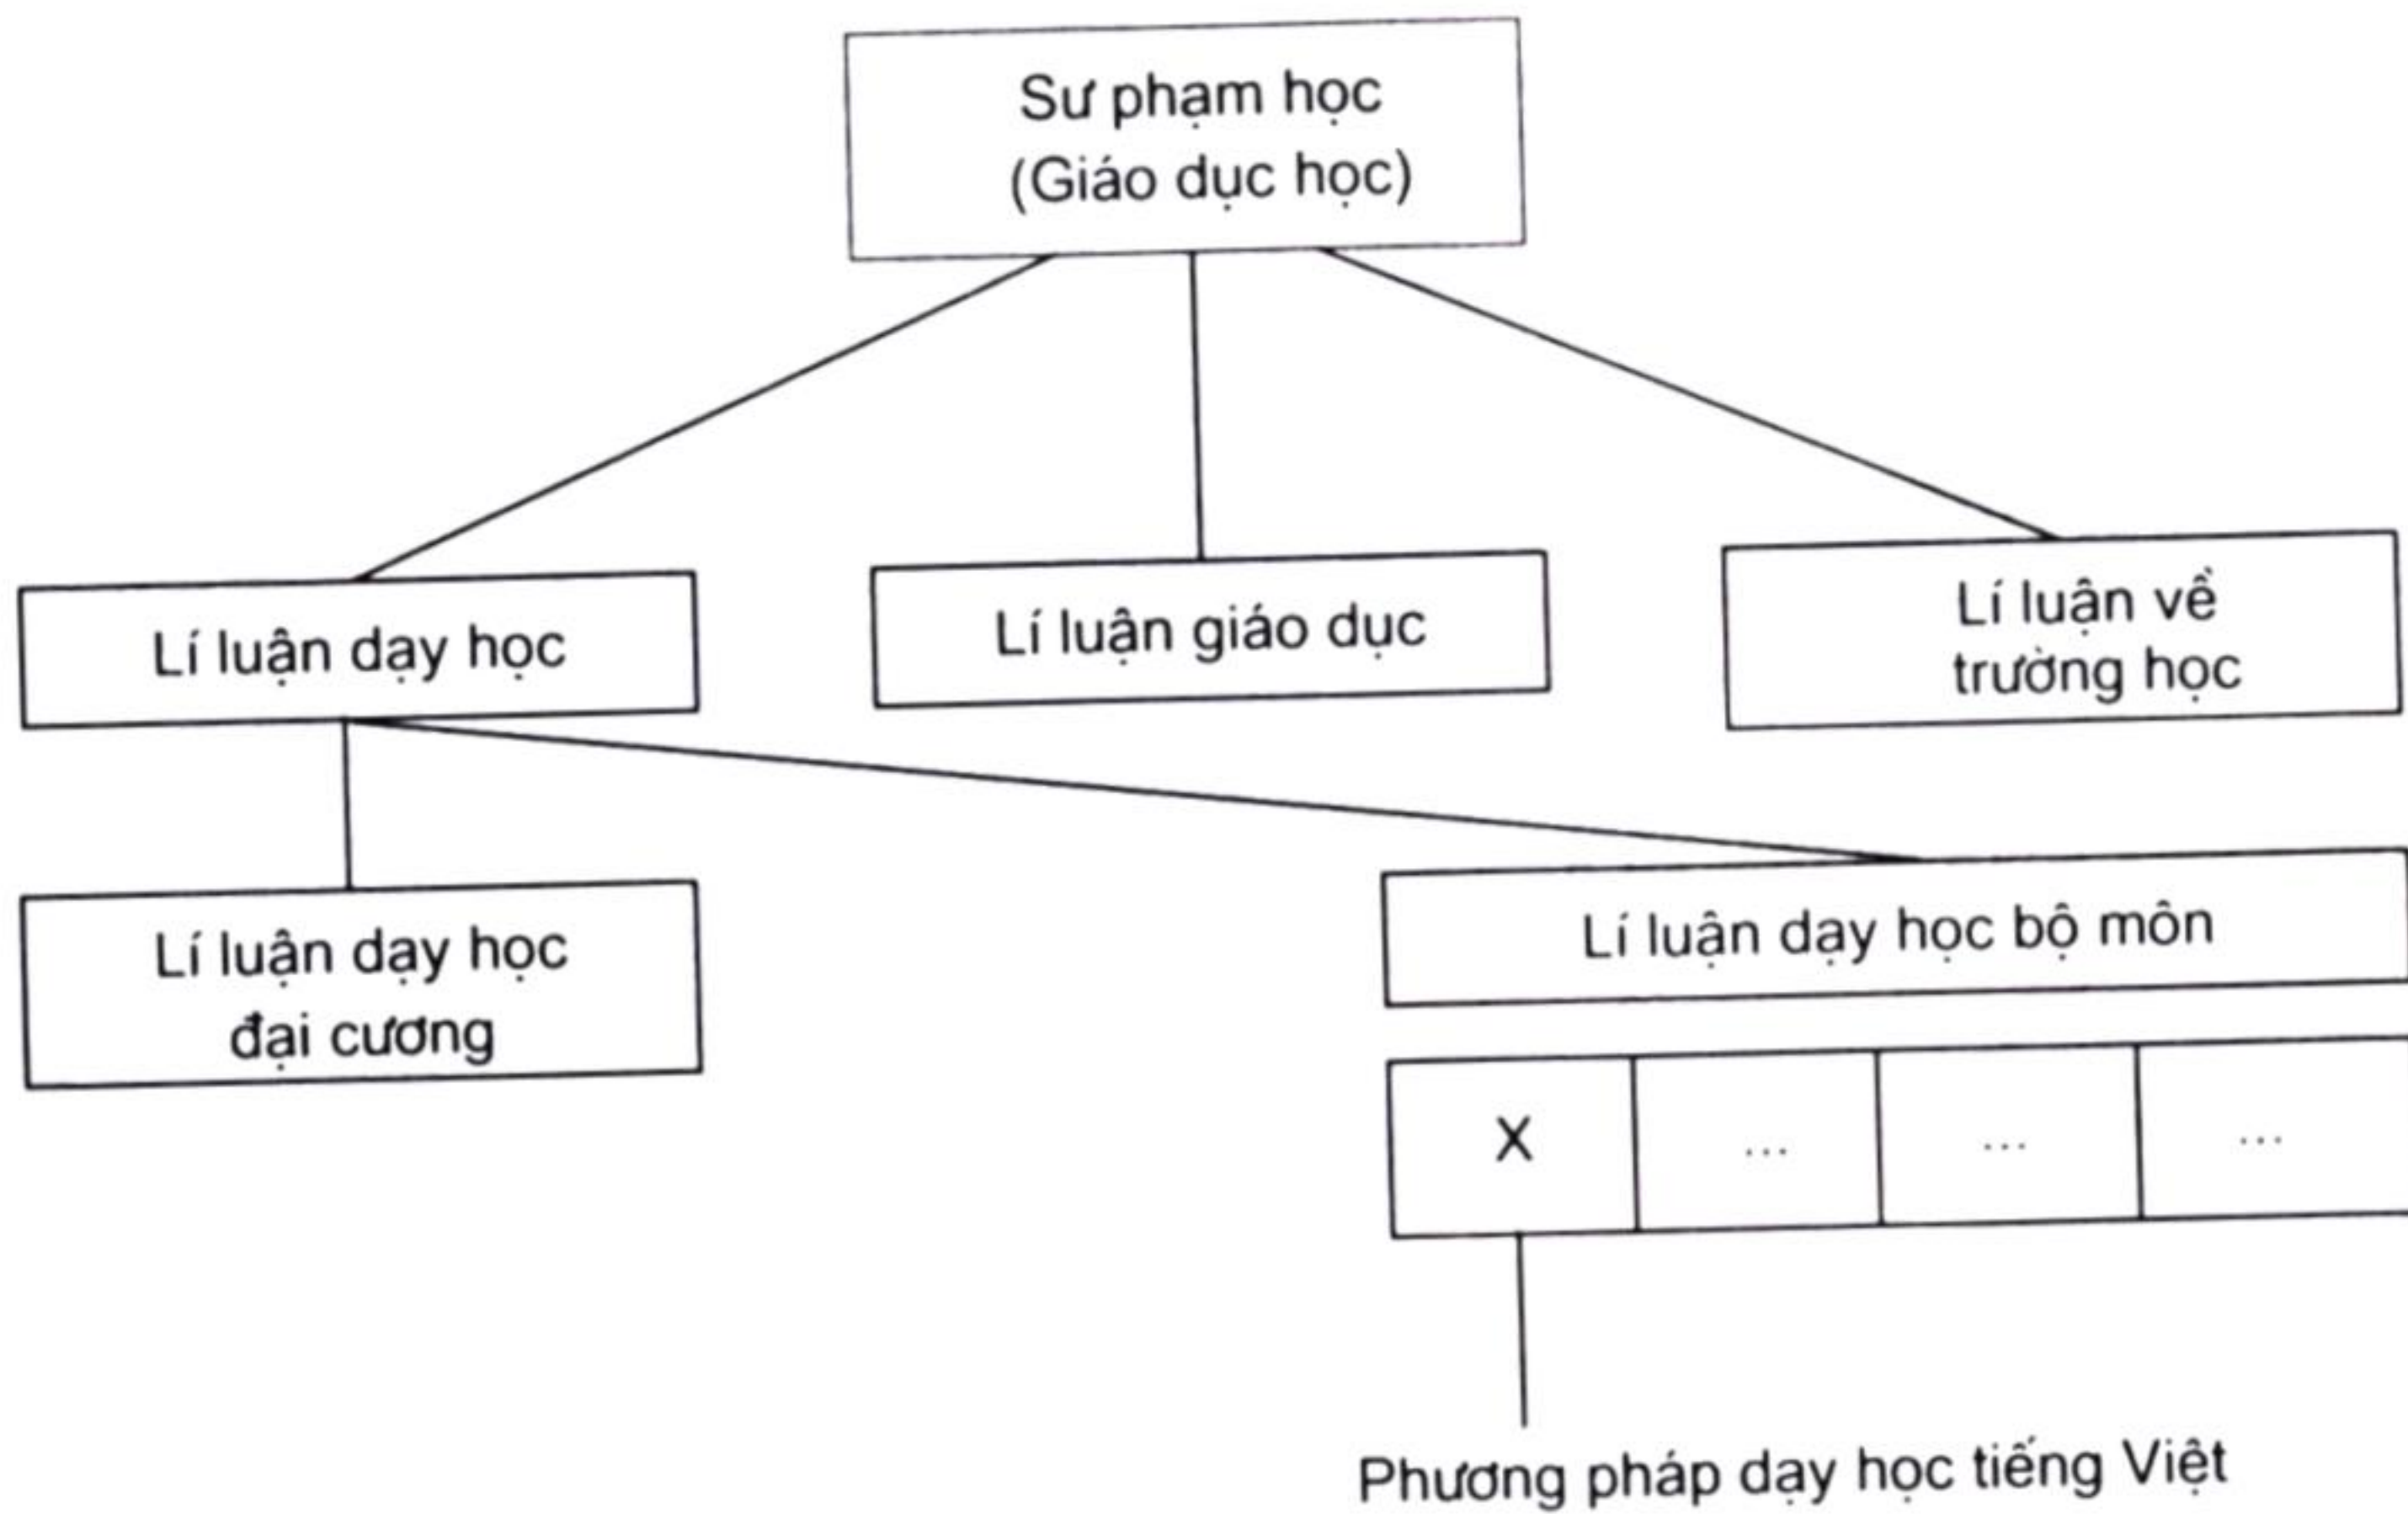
Sư phạm học
(Giáo dục học)

Lí luận dạy học

Lí luận giáo dục

Lí luận về trường học

Lí luận dạy học đại cương

Lí luận dạy học bộ môn

| X | ... | ... | ... |
|---|---|---|---|

Phương pháp dạy học tiếng Việt